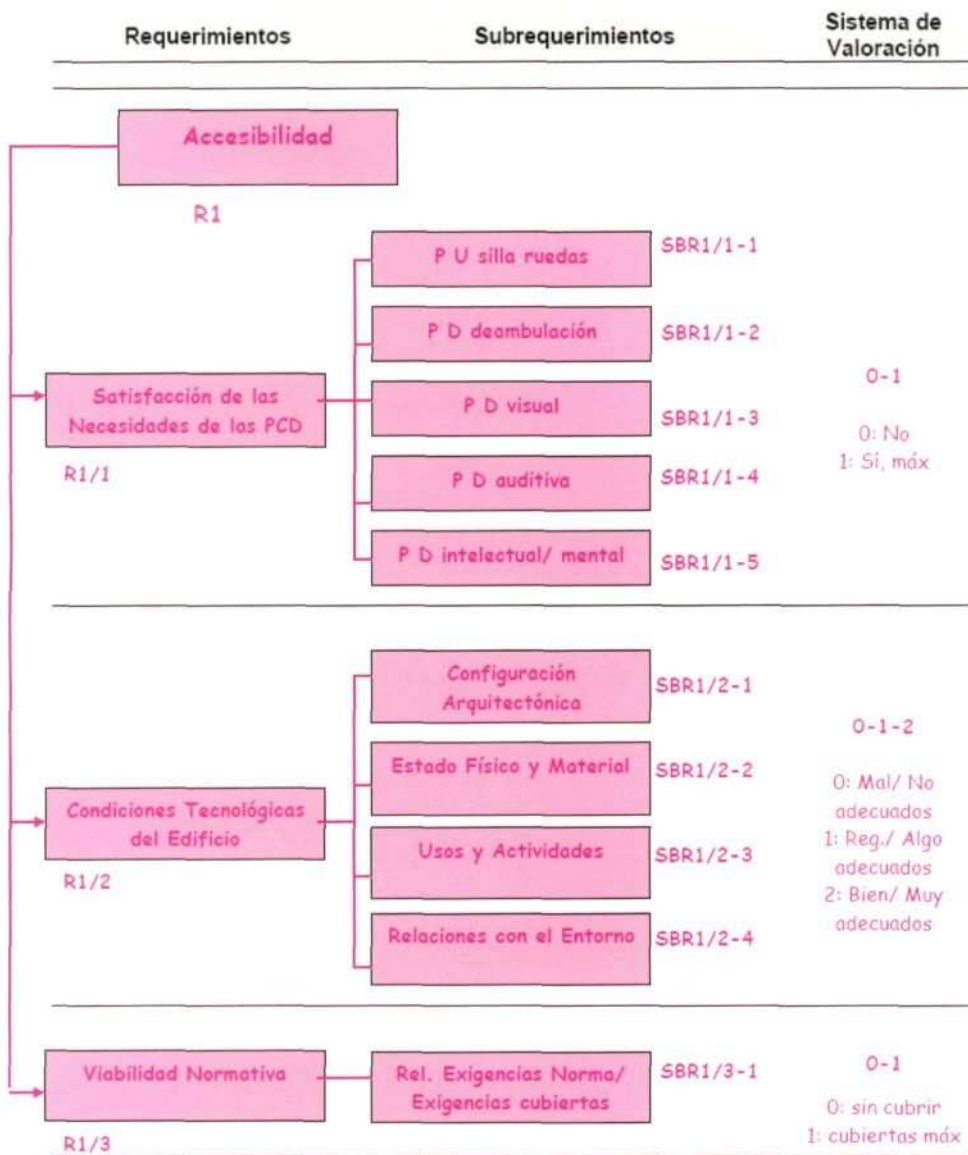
Requerimientos

Subrequerimientos

Sistema de Valoración

Accesibilidad

R1

P U silla ruedas

SBR1/1-1

P D deambulación

SBR1/1-2

Satisfacción de las Necesidades de los PCD

P D visual

SBR1/1-3

0-1

0: No
1: Sí, máx

R1/1

P D auditiva

SBR1/1-4

P D intelectual/ mental

SBR1/1-5

Configuración Arquitectónica

SBR1/2-1

0-1-2

Estado Físico y Material

SBR1/2-2

0: Mal/ No adecuados
1: Reg./ Algo adecuados
2: Bien/ Muy adecuados

Condiciones Tecnológicas del Edificio

Usos y Actividades

SBR1/2-3

R1/2

Relaciones con el Entorno

SBR1/2-4

Viabilidad Normativa

Rel. Exigencias Norma/ Exigencias cubiertas

SBR1/3-1

0-1

0: sin cubrir
1: cubiertas máx

R1/3